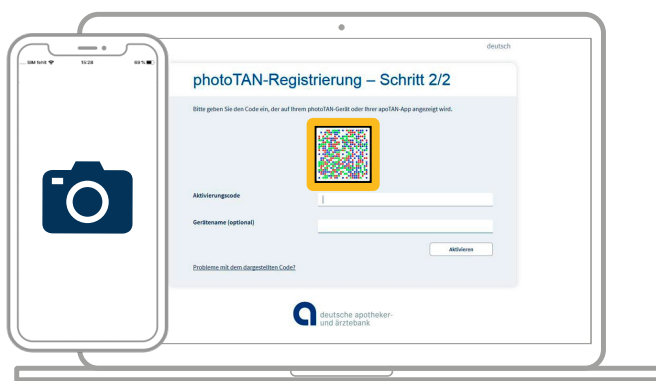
SIM fehlt
15:26
69 %

deutsch

photoTAN-Registrierung – Schritt 2/2

Bitte geben Sie den Code ein, der auf Ihrem photoTAN-Gerät oder Ihrer apoTAN-App angezeigt wird.

Aktivierungscode

Gerätename (optional)

Aktivieren

Probleme mit dem dargestellten Code?

deutsche apotheker- und ärztebank